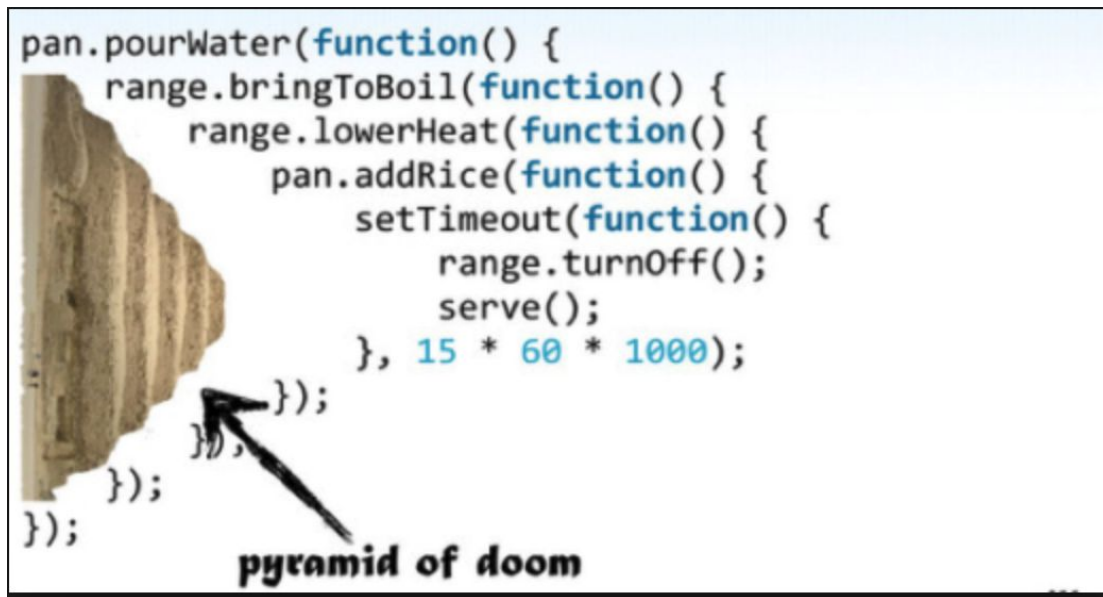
pan.pourWater(function() {
range.bringToBoil(function() {
range.lowerHeat(function() {
pan.addRice(function() {
setTimeout(function() {
range.turnOff();
serve();
}, 15 * 60 * 1000);
});
});
});
});

pyramid of doom